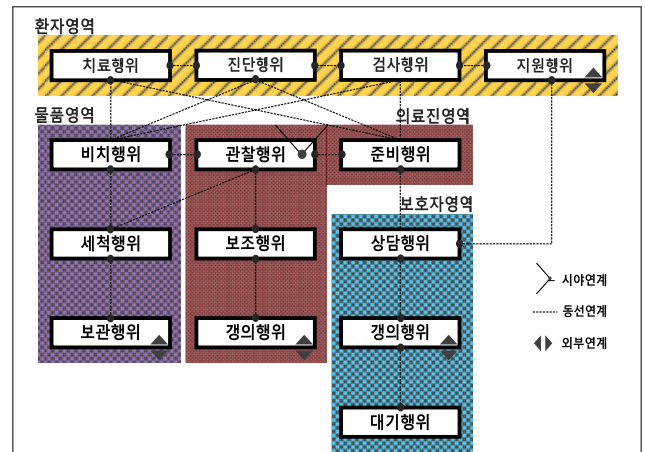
환자영역

치료행위

진단행위

검사행위

지원행위

물품영역

의료진영역

비치행위

관찰행위

준비행위

보호자영역

세척행위

보조행위

상담행위

시야연계

동선연계

외부연계

보관행위

갱의행위

갱의행위

대기행위